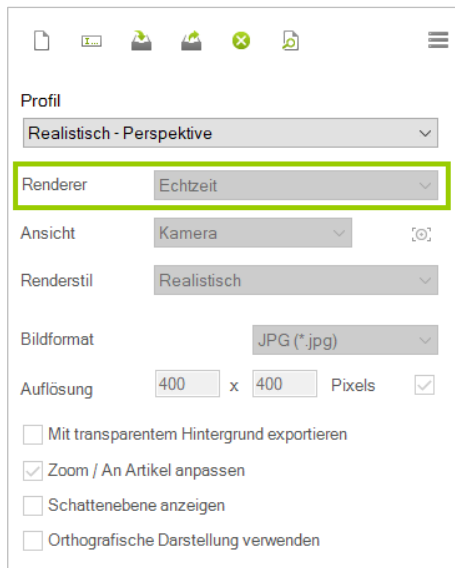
Profil

Realistisch - Perspektive

Renderer Echtzeit

Ansicht Kamera

Renderstil Realistisch

Bildformat JPG (*.jpg)

Auflösung 400 x 400 Pixels

Mit transparentem Hintergrund exportieren

Zoom / An Artikel anpassen

Schattenebene anzeigen

Orthografische Darstellung verwenden